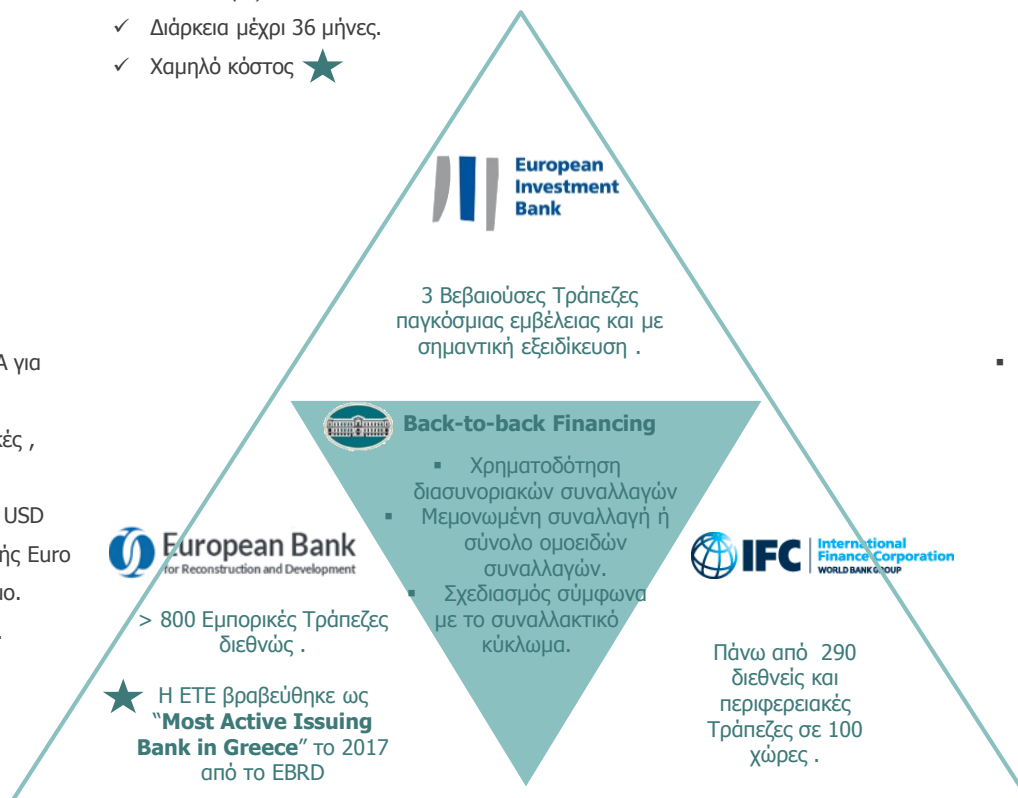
✓ Διάρκεια μέχρι 36 μήνες.

✓ Χαμηλό κόστος

European Investment Bank

3 Βεβαιούσες Τράπεζες παγκόσμιας εμβέλειας και με σημαντική εξειδίκευση .

Α για

κές ,

USD

ής Euro

ιο.

Back-to-back Financing

▪ Χρηματοδότηση διασυνοριακών συναλλαγών

▪ Μεμονωμένη συναλλαγή ή σύνολο ομοειδών συναλλαγών.

▪ Σχεδιασμός σύμφωνα με το συναλλακτικό κύκλωμα.

European Bank for Reconstruction and Development

> 800 Εμπορικές Τράπεζες διεθνώς .

Η ΕΤΕ βραβεύθηκε ως "Most Active Issuing Bank in Greece" το 2017 από το EBRD

IFC International Finance Corporation WORLD BANK GROUP

Πάνω από 290 διεθνείς και περιφερειακές Τράπεζες σε 100 χώρες .